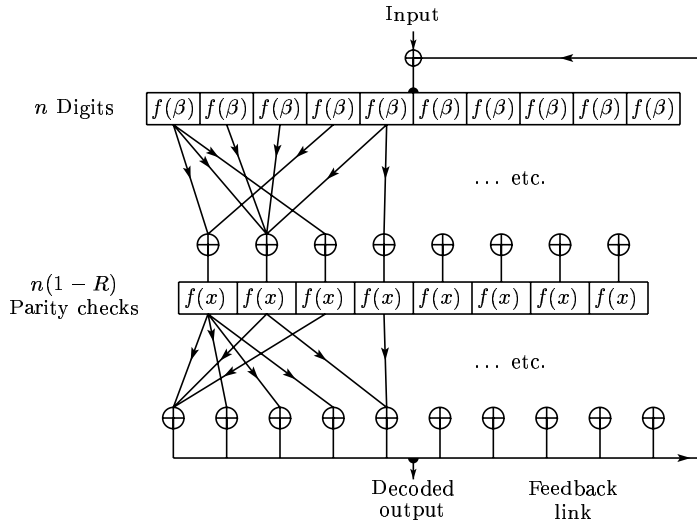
Input

$n$ Digits

| $f(\beta)$ | $f(\beta)$ | $f(\beta)$ | $f(\beta)$ | $f(\beta)$ | $f(\beta)$ | $f(\beta)$ | $f(\beta)$ | $f(\beta)$ | $f(\beta)$ |
|---|---|---|---|---|---|---|---|---|---|

... etc.

$n(1-R)$ Parity checks

| $f(x)$ | $f(x)$ | $f(x)$ | $f(x)$ | $f(x)$ | $f(x)$ | $f(x)$ | $f(x)$ |
|---|---|---|---|---|---|---|---|

... etc.

Decoded output

Feedback link